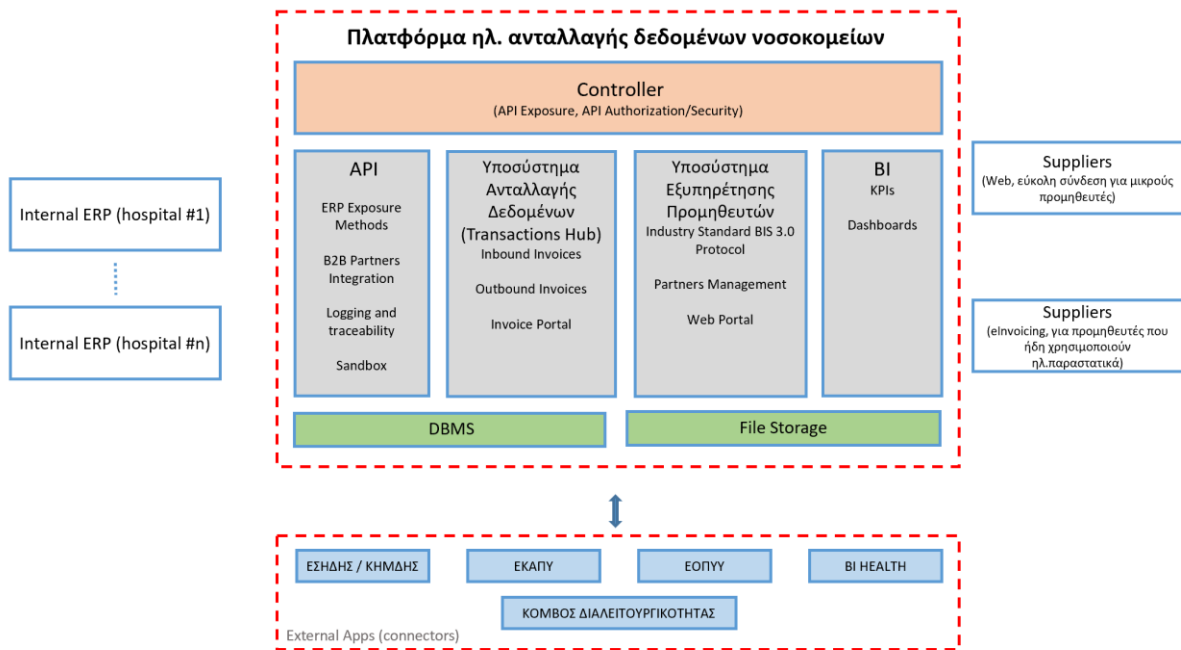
Internal ERP (hospital #1)

Internal ERP (hospital #n)

Πλατφόρμα ηλ. ανταλλαγής δεδομένων νοσοκομείων

Controller
(API Exposure, API Authorization/Security)

API
ERP Exposure Methods
B2B Partners Integration
Logging and traceability
Sandbox

Υποσύστημα Ανταλλαγής Δεδομένων (Transactions Hub)
Inbound Invoices
Outbound Invoices
Invoice Portal

Υποσύστημα Εξυπηρέτησης Προμηθευτών
Industry Standard BIS 3.0 Protocol
Partners Management
Web Portal

BI
KPIs
Dashboards

DBMS

File Storage

Suppliers
(Web, εύκολη σύνδεση για μικρούς προμηθευτές)

Suppliers
(eInvoicing, για προμηθευτές που ήδη χρησιμοποιούν ηλ.παραστατικά)

ΕΣΗΔΗΣ / ΚΗΜΔΗΣ

ΕΚΑΠΥ

ΕΟΠΥΥ

BI HEALTH

ΚΟΜΒΟΣ ΔΙΑΛΕΙΤΟΥΡΓΙΚΟΤΗΤΑΣ

External Apps (connectors)